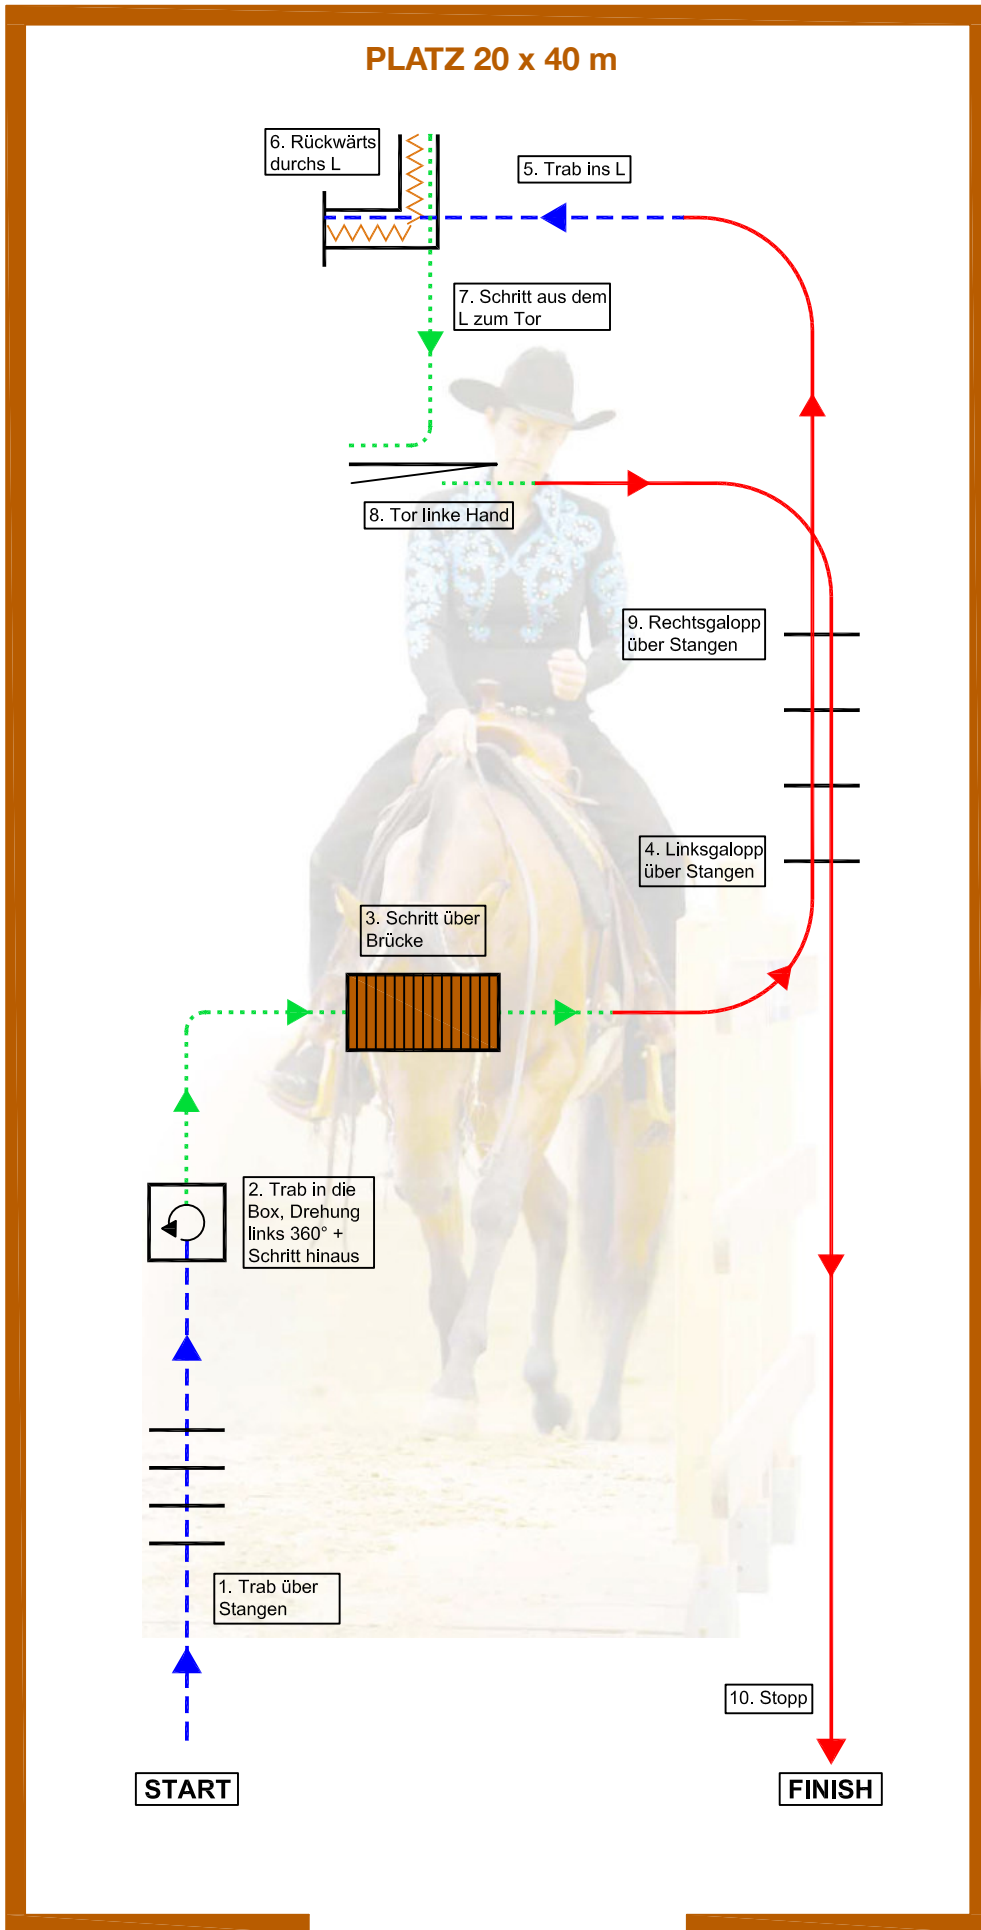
PLATZ 20 x 40 m

6. Rückwärts durchs L

5. Trab ins L

7. Schritt aus dem L zum Tor

8. Tor linke Hand

9. Rechtsgalopp über Stangen

4. Linksgalopp über Stangen

3. Schritt über Brücke

2. Trab in die Box, Drehung links 360° + Schritt hinaus

1. Trab über Stangen

10. Stopp

START

FINISH